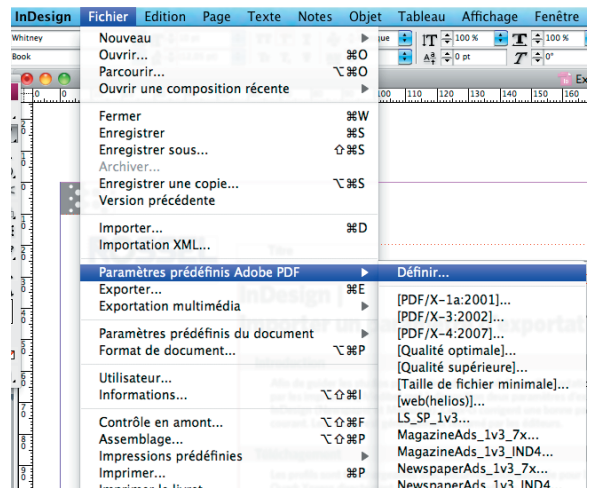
InDesign Fichier Edition Page Texte Notes Objet Tableau Affichage Fenêtre

Whitney
Book

100 %
100 %
0 pt

Nouveau ▶
Ouvrir... ⌘O
Parcourir... ⌥⌘O
Ouvrir une composition récente ▶

Fermer ⌘W
Enregistrer ⌘S
Enregistrer sous... ⇧⌘S
Archiver...
Enregistrer une copie... ⌥⌘S
Version précédente

Importer... ⌘D
Importation XML...

Paramètres prédéfinis Adobe PDF ▶
Exporter... ⌘E
Exportation multimédia ▶

Paramètres prédéfinis du document ▶
Format de document... ⌥⌘P

Utilisateur...
Informations... ⌥⇧⌘I

Contrôle en amont... ⌥⇧⌘F
Assemblage... ⌥⇧⌘P
Impressions prédéfinies ▶
Imprimer... ⌘P
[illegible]

Définir...

[PDF/X-1a:2001]...
[PDF/X-3:2002]...
[PDF/X-4:2007]...
[Qualité optimale]...
[Qualité supérieure]...
[Taille de fichier minimale]...
[web(helios)]...
LS_SP_1v3...
MagazineAds_1v3_7x...
MagazineAds_1v3_IND4...
NewspaperAds_1v3_7x...
NewspaperAds_1v3_IND4